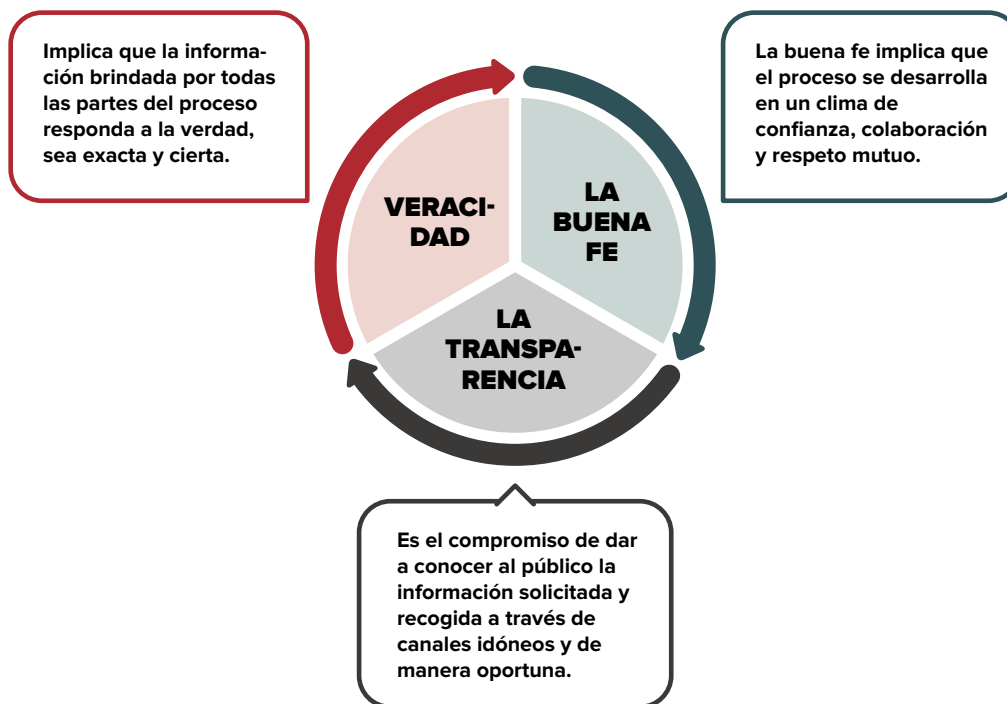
Implica que la información brindada por todas las partes del proceso responda a la verdad, sea exacta y cierta.

La buena fe implica que el proceso se desarrolla en un clima de confianza, colaboración y respeto mutuo.

VERACIDAD

LA BUENA FE

LA TRANSPARENCIA

Es el compromiso de dar a conocer al público la información solicitada y recogida a través de canales idóneos y de manera oportuna.